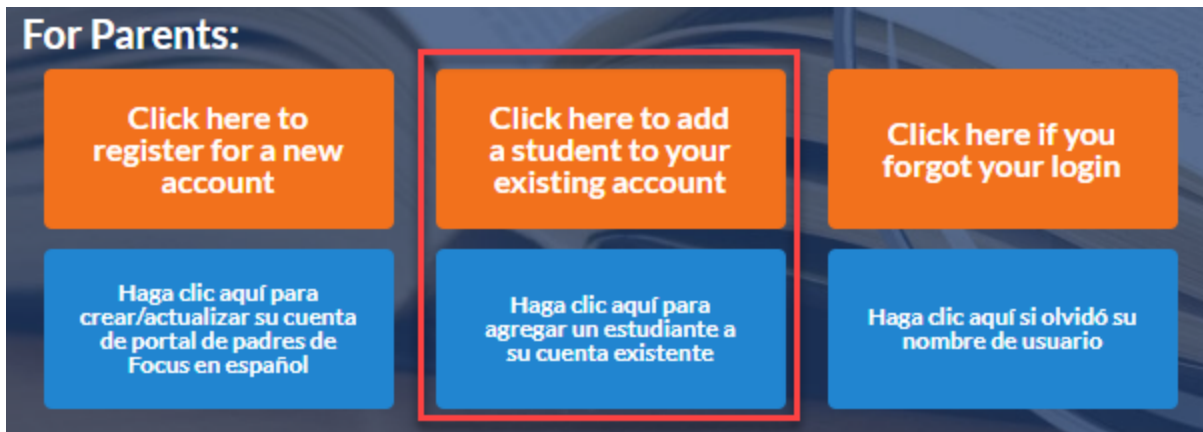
For Parents:

Click here to register for a new account

Click here to add a student to your existing account

Click here if you forgot your login

Haga clic aquí para crear/actualizar su cuenta de portal de padres de Focus en español

Haga clic aquí para agregar un estudiante a su cuenta existente

Haga clic aquí si olvidó su nombre de usuario